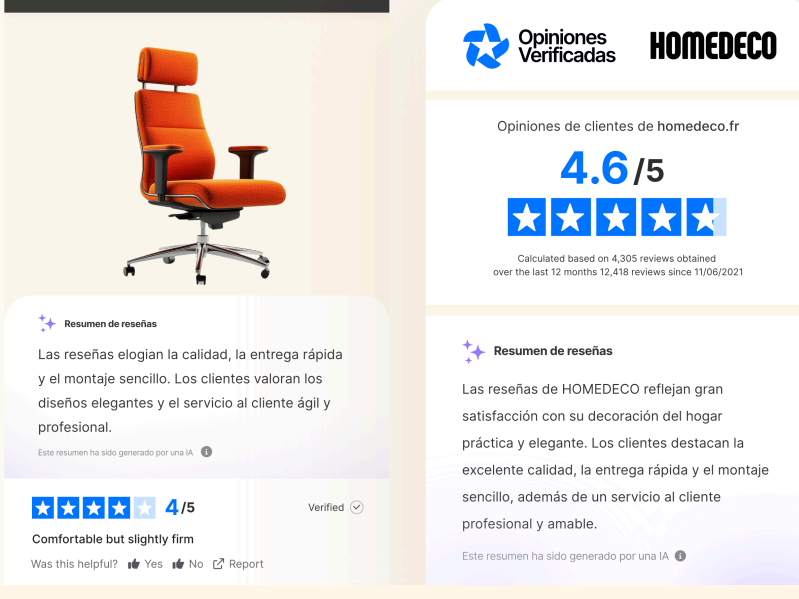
Resumen de reseñas

Las reseñas elogian la calidad, la entrega rápida y el montaje sencillo. Los clientes valoran los diseños elegantes y el servicio al cliente ágil y profesional.

Este resumen ha sido generado por una IA

4/5

Verified

Comfortable but slightly firm

Was this helpful? Yes No Report

Opiniones Verificadas

HOMEDECO

Opiniones de clientes de homedeco.fr

4.6/5

Calculated based on 4,305 reviews obtained over the last 12 months 12,418 reviews since 11/06/2021

Resumen de reseñas

Las reseñas de HOMEDECO reflejan gran satisfacción con su decoración del hogar práctica y elegante. Los clientes destacan la excelente calidad, la entrega rápida y el montaje sencillo, además de un servicio al cliente profesional y amable.

Este resumen ha sido generado por una IA